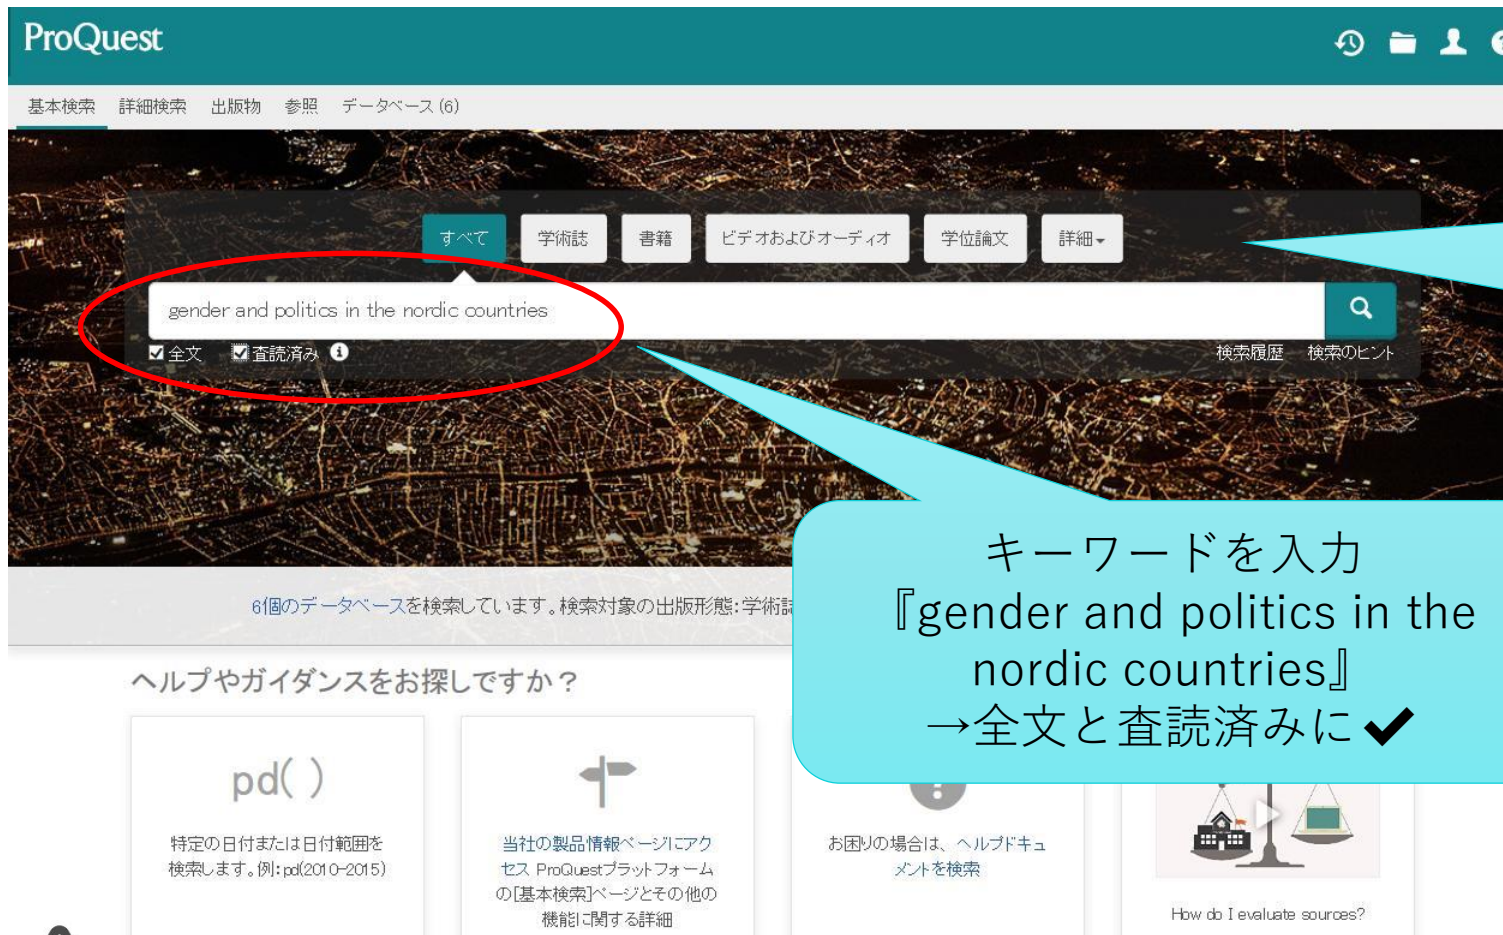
ProQuest

基本検索 詳細検索 出版物 参照 データベース (6)

すべて 学術誌 書籍 ビデオおよびオーディオ 学位論文 詳細

gender and politics in the nordic countries

全文 査読済み

検索履歴 検索のヒント

キーワードを入力
『gender and politics in the nordic countries』
→全文と査読済みに✔

6個のデータベースを検索しています。検索対象の出版形態:学術誌

ヘルプやガイダンスをお探しですか？

pd( )

特定の日付または日付範囲を検索します。例:pd(2010-2015)

当社の製品情報ページにアクセス ProQuestプラットフォームの[基本検索]ページとその他の機能に関する詳細

お困りの場合は、ヘルプドキュメントを検索

How do I evaluate sources?